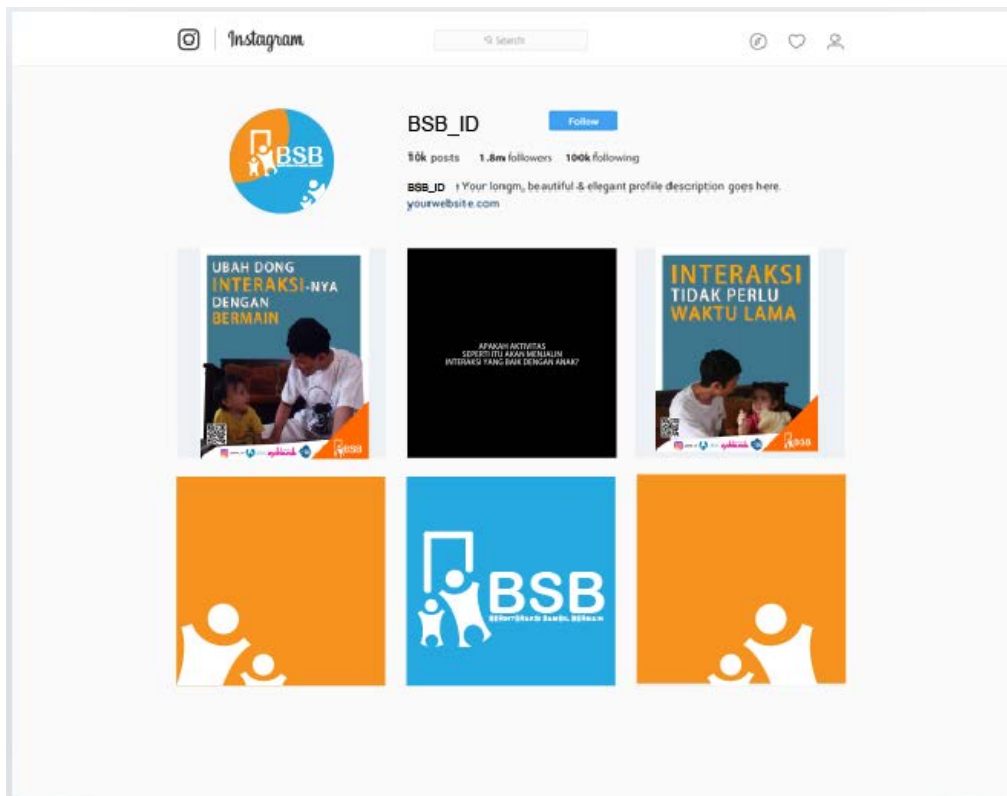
Instagram

Search

BSB_ID

Follow

10k posts 1.8m followers 100k following

BSB_ID : Your longm, beautiful & elegant profile description goes here.

yourwebsite.com

UBAH DONG INTERAKSI-NYA DENGAN BERMAIN

BSB

APAKAH AKTIVITAS SEPERTI ITU AKAN MENJALIN INTERAKSI YANG BAIK DENGAN ANAK?

INTERAKSI TIDAK PERLU WAKTU LAMA

BSB

BSB

BERINTERAKSI SAMBIL BERMAIN